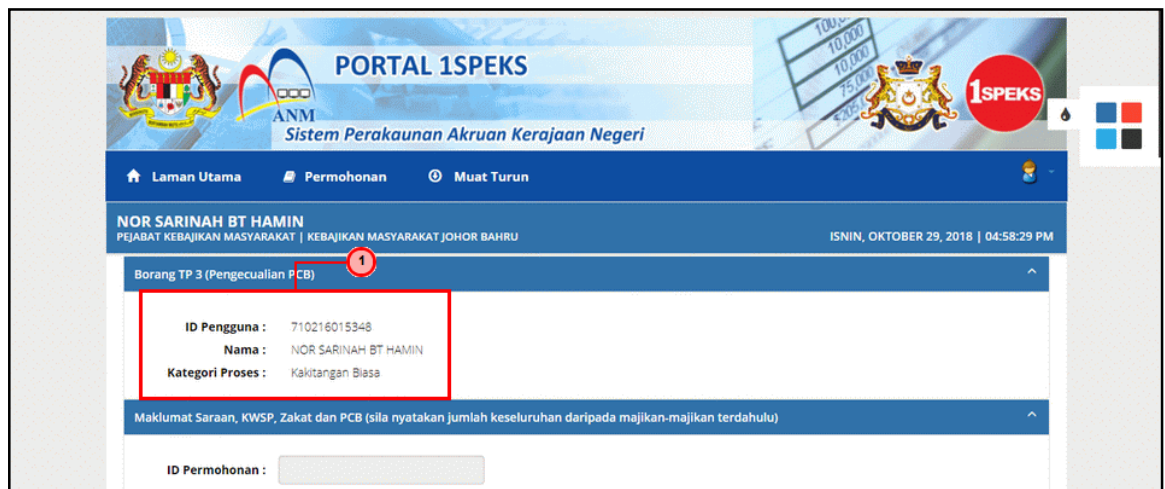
ANM

PORTAL 1SPEKS

Sistem Perakaunan Akruan Kerajaan Negeri

1SPEKS

Laman Utama Permohonan Muat Turun

NOR SARINAH BT HAMIN
PEJABAT KEBAJIKAN MASYARAKAT | KEBAJIKAN MASYARAKAT JOHOR BAHRU

ISNIN, OKTOBER 29, 2018 | 04:58:29 PM

Borang TP 3 (Pengecualian PCB)

1

ID Pengguna : 710216015348
Nama : NOR SARINAH BT HAMIN
Kategori Proses : Kakitangan Biasa

Maklumat Saraan, KWSP, Zakat dan PCB (sila nyatakan jumlah keseluruhan daripada majikan-majikan terdahulu)

ID Permohonan :